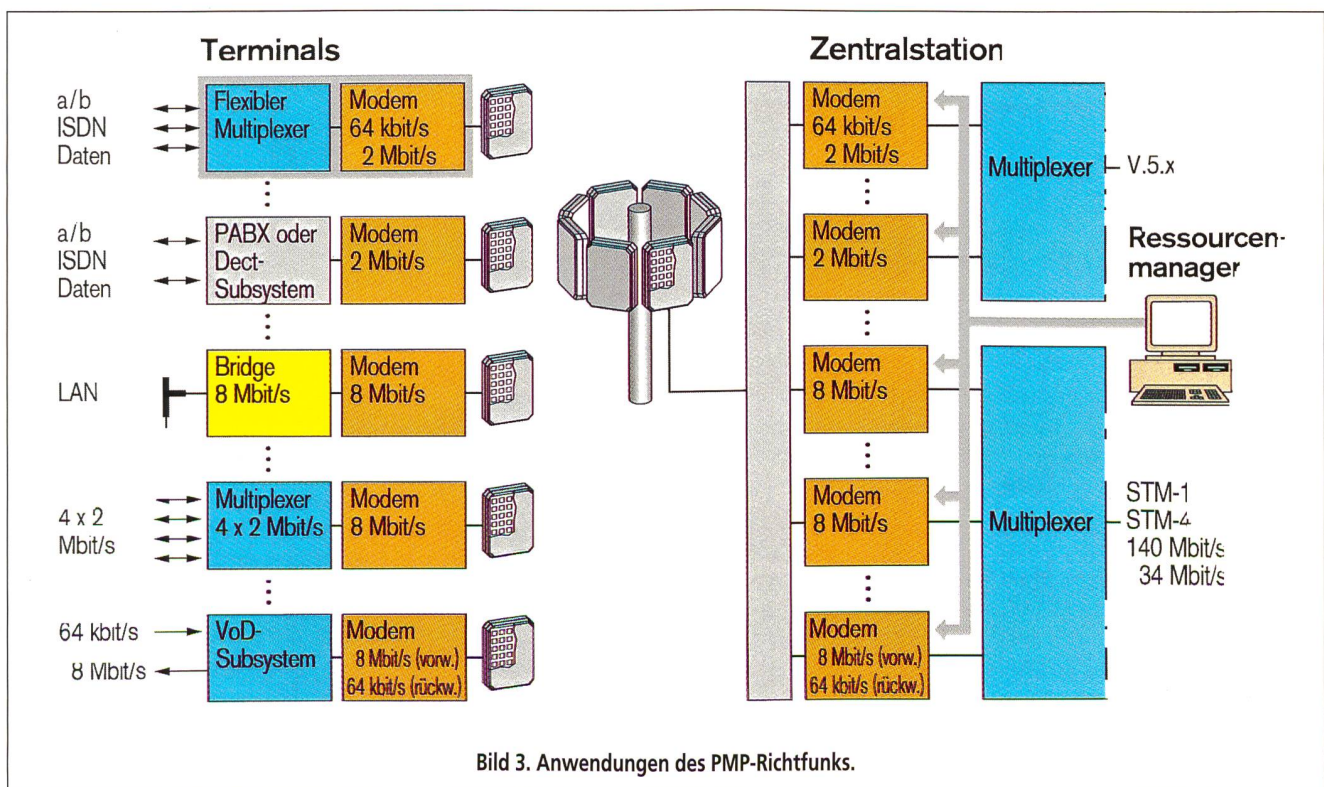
Terminals

a/b
ISDN
Daten

Flexibler Multiplexer

Modem
64 kbit/s
2 Mbit/s

a/b
ISDN
Daten

PABX oder Dect-Subsystem

Modem
2 Mbit/s

LAN

Bridge
8 Mbit/s

Modem
8 Mbit/s

4 x 2
Mbit/s

Multiplexer
4 x 2 Mbit/s

Modem
8 Mbit/s

64 kbit/s
8 Mbit/s

VoD-Subsystem

Modem
8 Mbit/s (vorw.)
64 kbit/s (rückw.)

Zentralstation

Modem
64 kbit/s
2 Mbit/s

Modem
2 Mbit/s

Modem
8 Mbit/s

Modem
8 Mbit/s

Modem
8 Mbit/s (vorw.)
64 kbit/s (rückw.)

Multiplexer

V.5.x

Ressourcenmanager

Multiplexer

STM-1
STM-4
140 Mbit/s
34 Mbit/s

Bild 3. Anwendungen des PMP-Richtfunks.